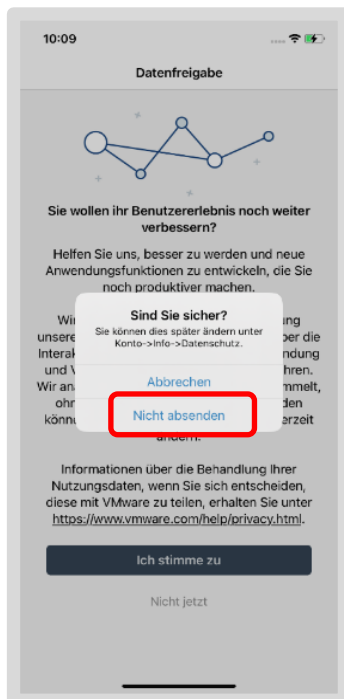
10:09

Datenfreigabe

Sie wollen ihr Benutzererlebnis noch weiter verbessern?

Helfen Sie uns, besser zu werden und neue Anwendungsfunktionen zu entwickeln, die Sie noch produktiver machen.

Wi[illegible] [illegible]ung unsere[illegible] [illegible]ber die Interak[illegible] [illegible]ndung und V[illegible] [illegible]hren. Wir an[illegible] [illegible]mmelt, ohn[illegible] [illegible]den könn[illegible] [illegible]erzeit ändern.

Sind Sie sicher?
Sie können dies später ändern unter Konto->Info->Datenschutz.

Abbrechen

Nicht absenden

Informationen über die Behandlung Ihrer Nutzungsdaten, wenn Sie sich entscheiden, diese mit VMware zu teilen, erhalten Sie unter https://www.vmware.com/help/privacy.html.

Ich stimme zu

Nicht jetzt